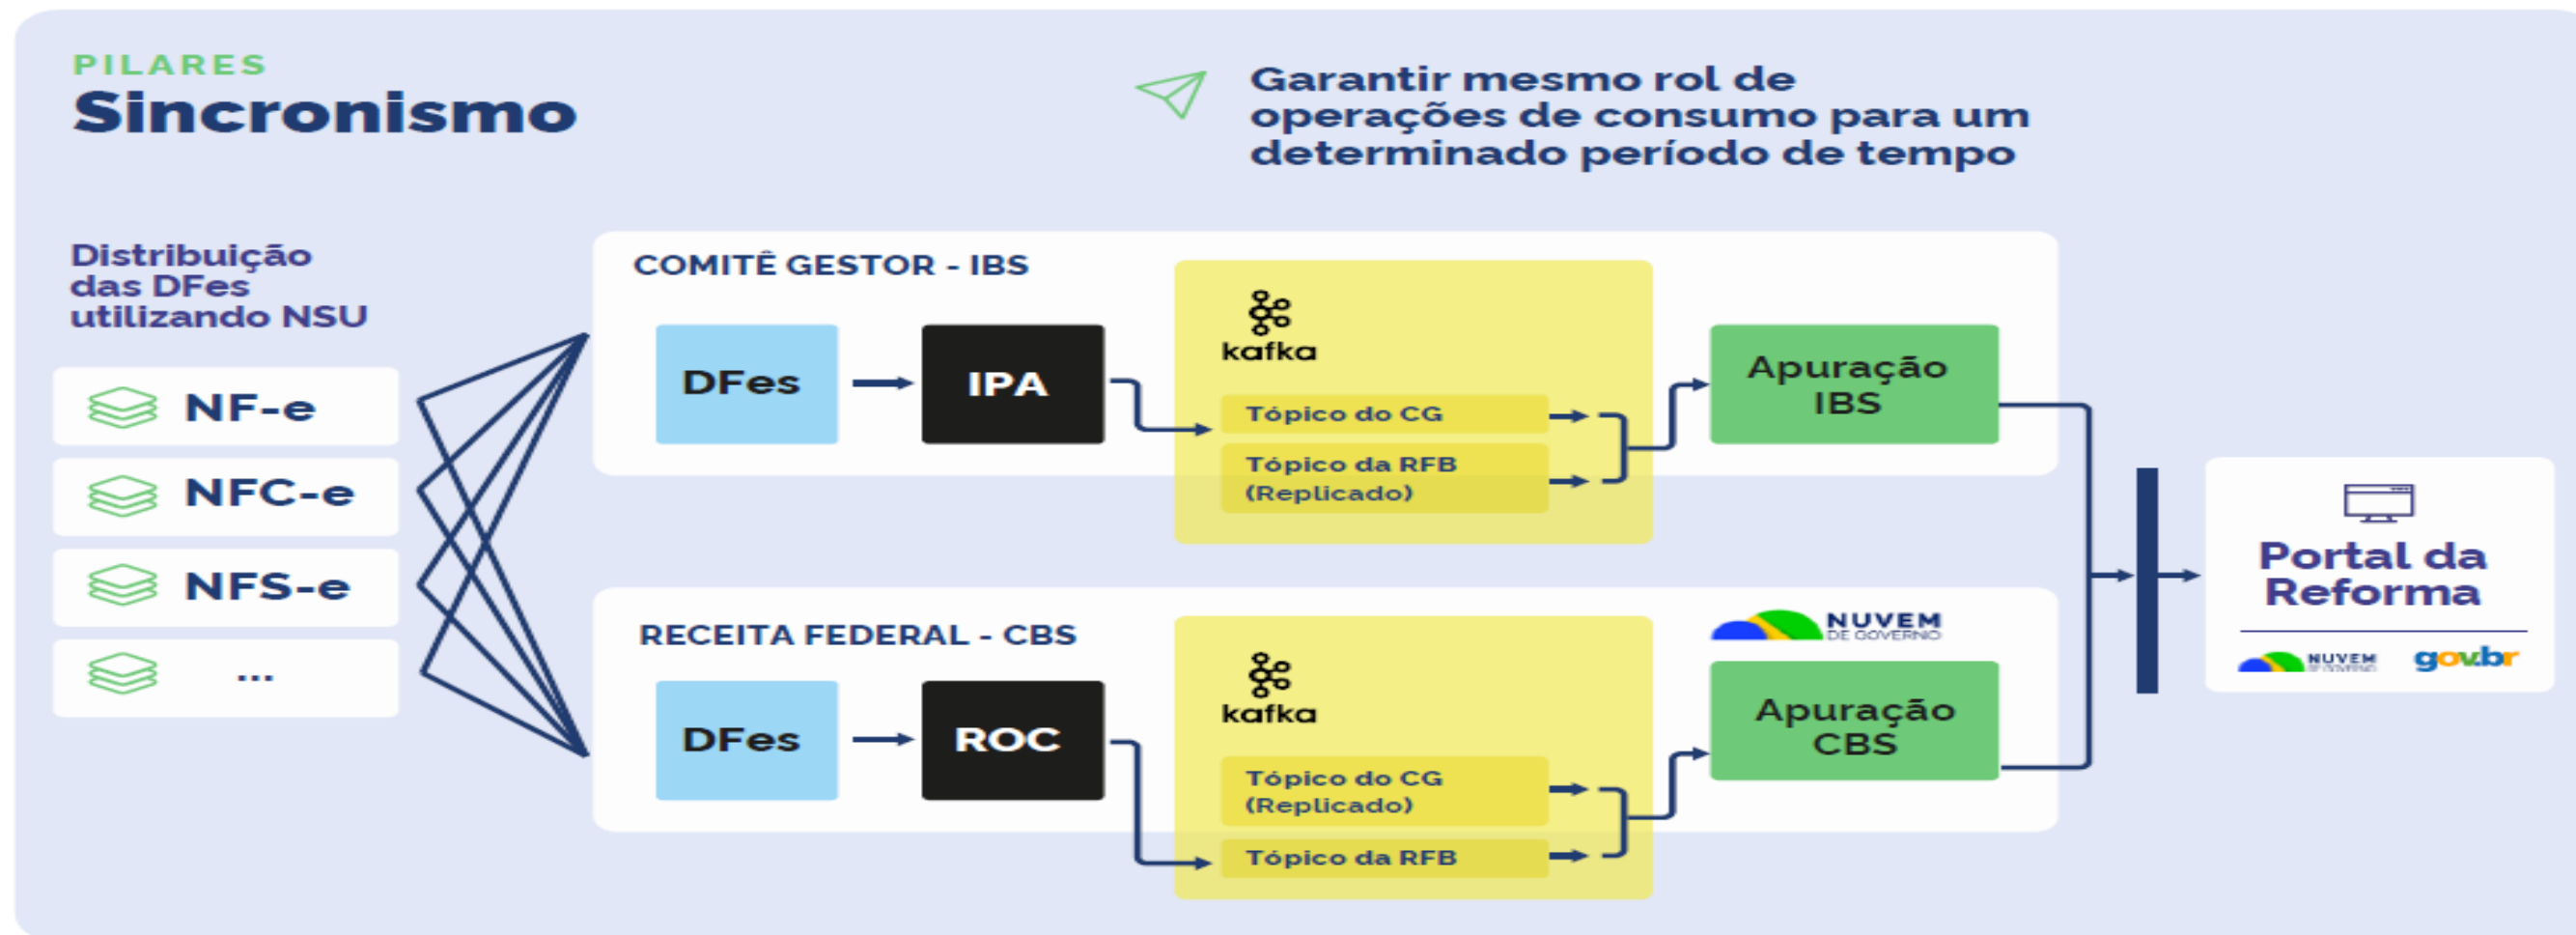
PILARES
Sincronismo

Garantir mesmo rol de operações de consumo para um determinado período de tempo

Distribuição das DFes utilizando NSU

NF-e

NFC-e

NFS-e

...

COMITÊ GESTOR - IBS

DFes

IPA

kafka

Tópico do CG

Tópico da RFB (Replicado)

Apuração IBS

RECEITA FEDERAL - CBS

DFes

ROC

kafka

Tópico do CG (Replicado)

Tópico da RFB

NUVEM DE GOVERNO

Apuração CBS

Portal da Reforma

NUVEM DE GOVERNO

gov.br